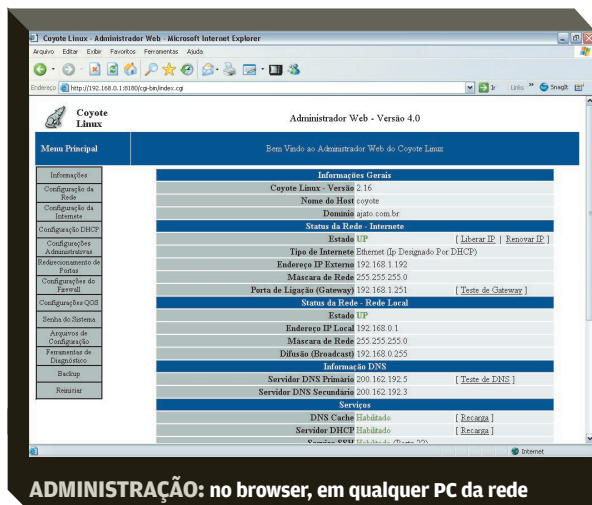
Coyote Linux - Administrador Web - Microsoft Internet Explorer

Arquivo Editar Exibir Favoritos Ferramentas Ajuda

Endereço http://192.168.0.1:8180/cgi-bin/index.cgi

Ir Links Snagit

Coyote Linux

Administrador Web - Versão 4.0

Menu Principal

Bem Vindo ao Administrador Web do Coyote Linux

Informações
Configuração da Rede
Configuração da Internete
Configuração DHCP
Configurações Administrativas
Redirecionamento de Portas
Configurações do Firewall
Configurações QOS
Senha do Sistema
Arquivos de Configuração
Ferramentas de Diagnóstico
Backup
Reiniciar

| Informações Gerais | | |
|---|---|---|
| Coyote Linux - Versão | 2.16 | |
| Nome do Host | coyote | |
| Domínio | ajato.com.br | |
| Status da Rede - Internete | | |
| Estado | UP | [ Liberar IP \| Renovar IP ] |
| Tipo de Internete | Ethernet (Ip Designado Por DHCP) | |
| Endereço IP Externo | 192.168.1.192 | |
| Máscara de Rede | 255.255.255.0 | |
| Porta de Ligação (Gateway) | 192.168.1.251 | [ Teste de Gateway ] |
| Status da Rede - Rede Local | | |
| Estado | UP | |
| Endereço IP Local | 192.168.0.1 | |
| Máscara de Rede | 255.255.255.0 | |
| Difusão (Broadcast) | 192.168.0.255 | |
| Informação DNS | | |
| Servidor DNS Primário | 200.162.192.5 | [ Teste de DNS ] |
| Servidor DNS Secundário | 200.162.192.3 | |
| Serviços | | |
| DNS Cache | Habilitado | [ Recarga ] |
| Servidor DHCP | Habilitado | [ Recarga ] |
| Serviço SSH | Habilitado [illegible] | |

Internet

ADMINISTRAÇÃO: no browser, em qualquer PC da rede